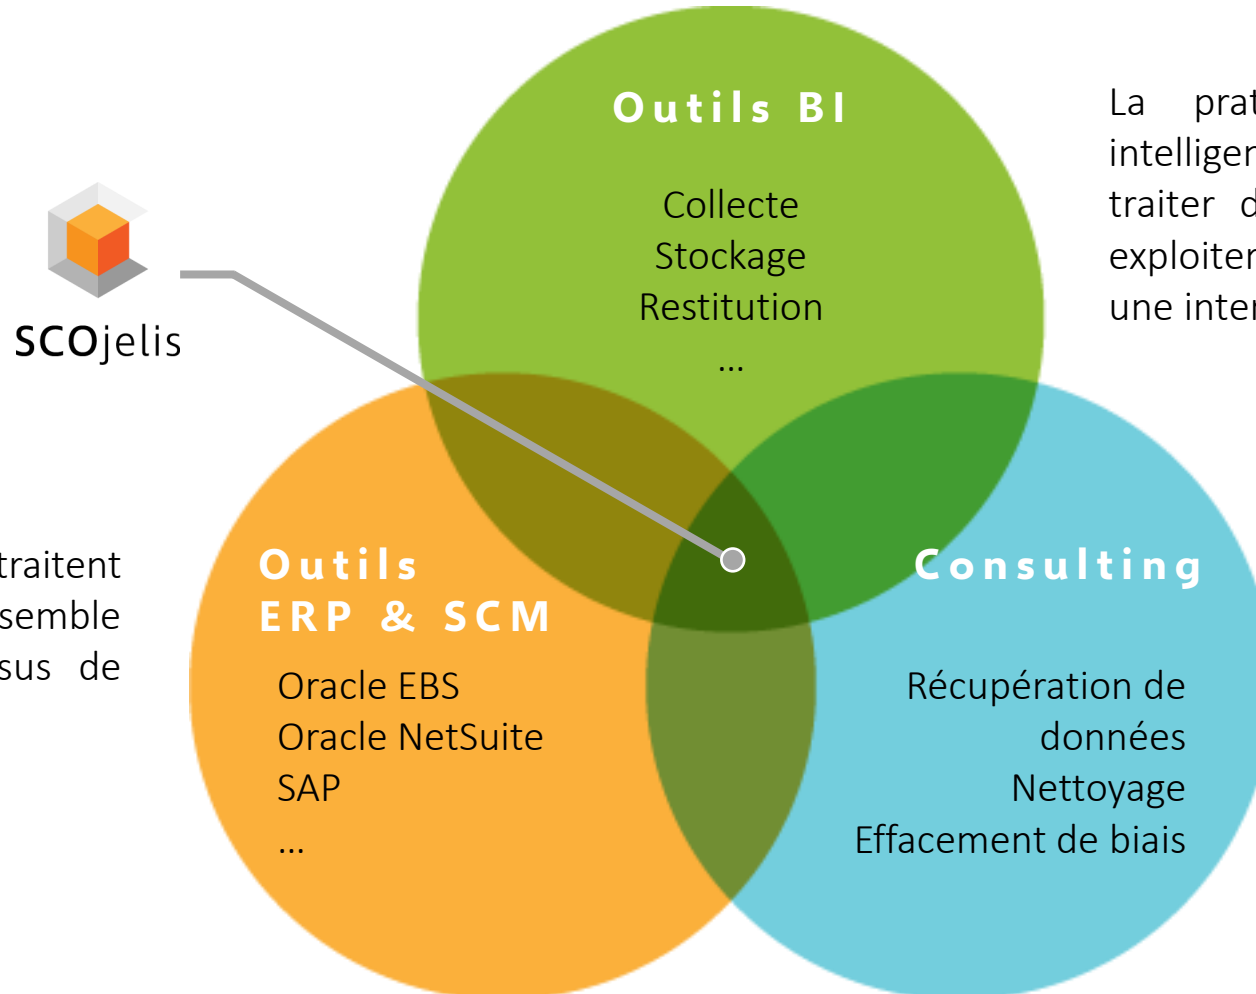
Outils BI

Collecte
Stockage
Restitution
...

La prat
intelligen
traiter d
exploiter
une inter

SCOjelis

traitent
semble
sus de

Outils
ERP & SCM

Oracle EBS
Oracle NetSuite
SAP
...

Consulting

Récupération de
données
Nettoyage
Effacement de biais